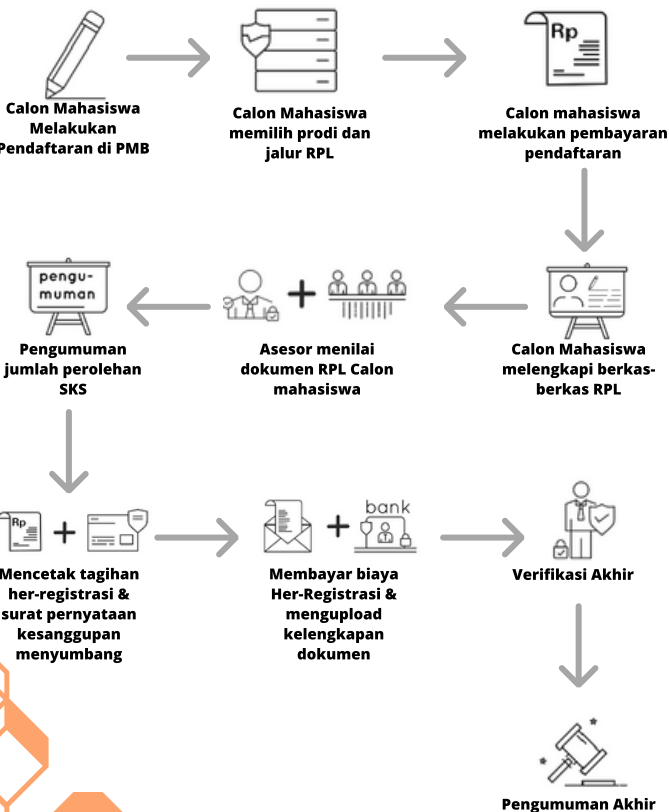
Calon Mahasiswa Melakukan Pendaftaran di PMB

Calon Mahasiswa memilih prodi dan jalur RPL

Rp

Calon mahasiswa melakukan pembayaran pendaftaran

Calon Mahasiswa melengkapi berkas-berkas RPL

Asesor menilai dokumen RPL Calon mahasiswa

pengu-muman

Pengumuman jumlah perolehan SKS

Rp

Mencetak tagihan her-registrasi & surat pernyataan kesanggupan menyumbang

bank

Membayar biaya Her-Registrasi & mengupload kelengkapan dokumen

Verifikasi Akhir

Pengumuman Akhir